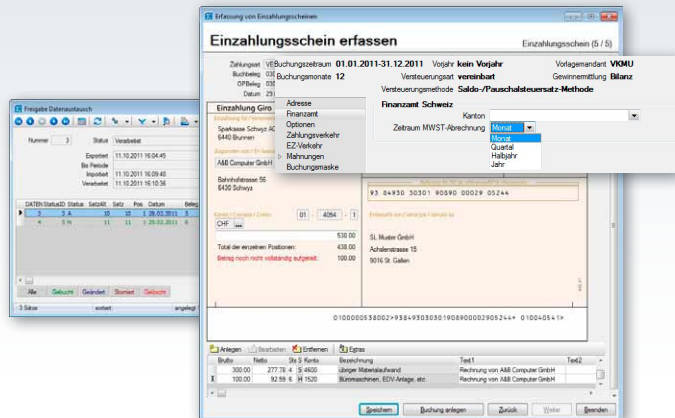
Erfassung von Einzahlungsscheinen

Einzahlungsschein erfassen

Einzahlungsschein (5 / 5)

Zahlungsart VE
Buchbeleg 03
OPBeleg 03
Datum 29

Buchungszeitraum 01.01.2011-31.12.2011
Buchungsmonate 12
Vorjahr kein Vorjahr
Versteuerungsart vereinbart
Versteuerungsmethode Saldo-/Pauschalsteuersatz-Methode
Vorlagemandant VKMU
Gewinnermittlung Bilanz

Adresse
Finanzamt
Optionen
Zahlungsverkehr
EZ-Verkehr
Mahnungen
Buchungsmaske

Finanzamt Schweiz
Kanton
Zeitraum MWST-Abrechnung Monat
Monat
Quartal
Halbjahr
Jahr

Einzahlung Giro

Sparkasse Schwyz AG
6440 Brunnen

A&B Computer GmbH

Bahnhofstrasse 56
6430 Schwyz

01 - 4054 - 1
CHF

538.00
Total der einzelnen Positionen: 438.00
Betrag noch nicht vollständig aufgeteilt: 100.00

93 84930 30301 90590 00029 05244

SL Muster GmbH
Achalenstrasse 15
9016 St. Gallen

0100000538002>938493030301909000002905244+ 010045041>

Anlegen | Bearbeiten | Entfernen | Extras

| Brutto | Netto | St.S | Konto | Bezeichnung | Text1 | Text2 |
|---|---|---|---|---|---|---|
| 300.00 | 277.78 | 4 | S 4600 | übriger Materialaufwand | Rechnung von A&B Computer GmbH | |
| 100.00 | 92.59 | 6 | H 1520 | Büromaschinen, EDV-Anlage, etc. | Rechnung von A&B Computer GmbH | |

Speichern | Buchung anlegen | Zurück | Weiter | Beenden

Freigabe Datenaustausch

Nummer 3
Status Verarbeitet
Exportiert 11.10.2011 16:04:45
Bis Periode
Importiert 11.10.2011 16:09:48
Verarbeitet 11.10.2011 16:10:36

| DATEN | StatusID | Status | SatzAlt | Satz | Pos | Datum | Beleg |
|---|---|---|---|---|---|---|---|
| 3 | 3 | A | 10 | 10 | 1 | 29.02.2011 | 5 |
| 4 | 3 | H | 11 | 11 | 1 | 29.02.2011 | 5 |

Alle | Gebucht | Geändert | Storniert | Gelöscht

3 Sätze | sortiert | angelegt